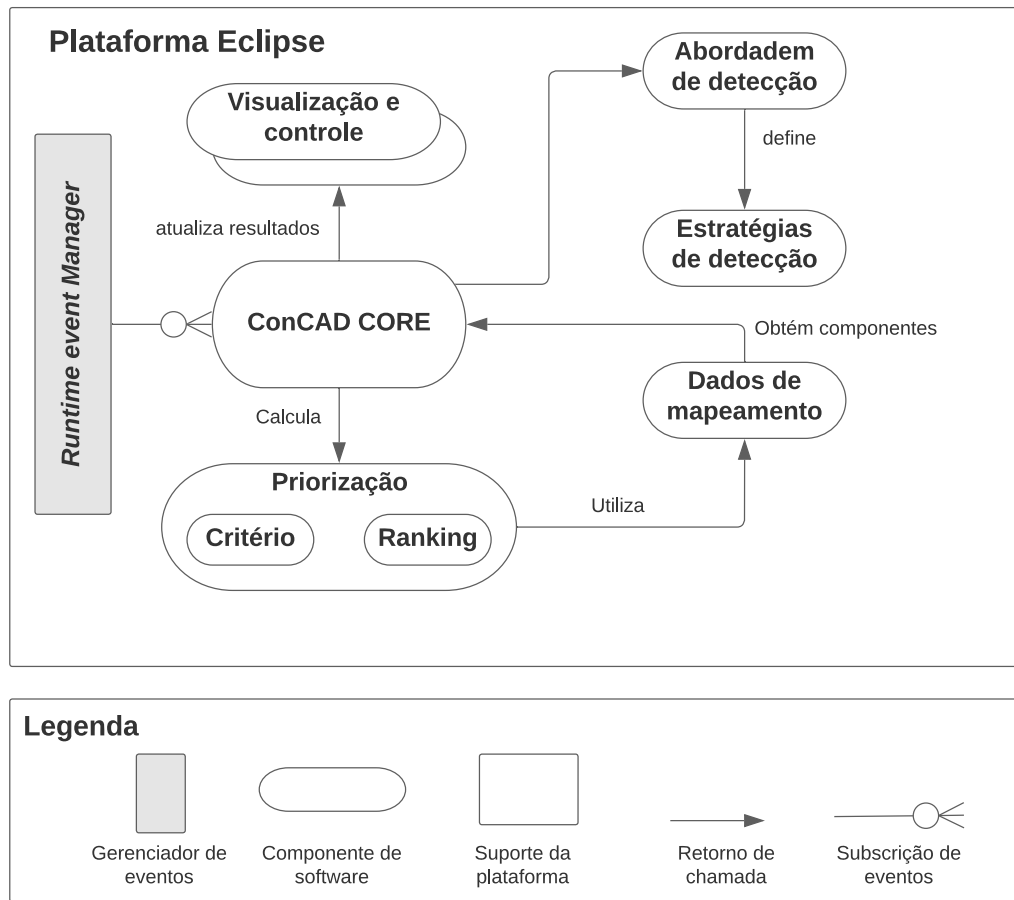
Plataforma Eclipse

Runtime event Manager

Visualização e controle

atualiza resultados

Abordadem de detecção

define

Estratégias de detecção

ConCAD CORE

Obtém componentes

Dados de mapeamento

Calcula

Priorização

Critério

Ranking

Utiliza

Legenda

Gerenciador de eventos

Componente de software

Suporte da plataforma

Retorno de chamada

Subscrição de eventos